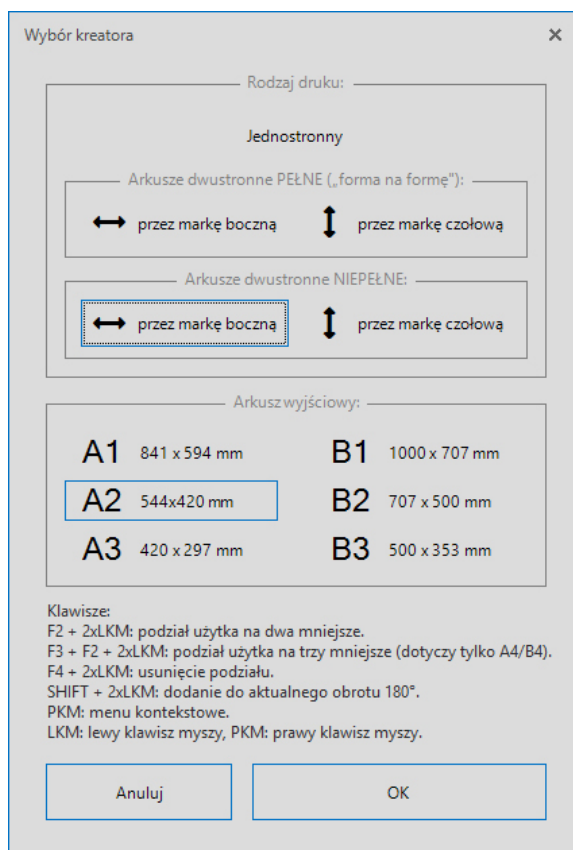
Wybór kreatora

×

Rodzaj druku:

Jednostronny

Arkusze dwustronne PEŁNE („forma na formę"):

⟷ przez markę boczną

↕ przez markę czołową

Arkusze dwustronne NIEPEŁNE:

⟷ przez markę boczną

↕ przez markę czołową

Arkusz wyjściowy:

A1 841 x 594 mm

B1 1000 x 707 mm

A2 544x420 mm

B2 707 x 500 mm

A3 420 x 297 mm

B3 500 x 353 mm

Klawisze:
F2 + 2xLKM: podział użytka na dwa mniejsze.
F3 + F2 + 2xLKM: podział użytka na trzy mniejsze (dotyczy tylko A4/B4).
F4 + 2xLKM: usunięcie podziału.
SHIFT + 2xLKM: dodanie do aktualnego obrotu 180°.
PKM: menu kontekstowe.
LKM: lewy klawisz myszy, PKM: prawy klawisz myszy.

Anuluj

OK